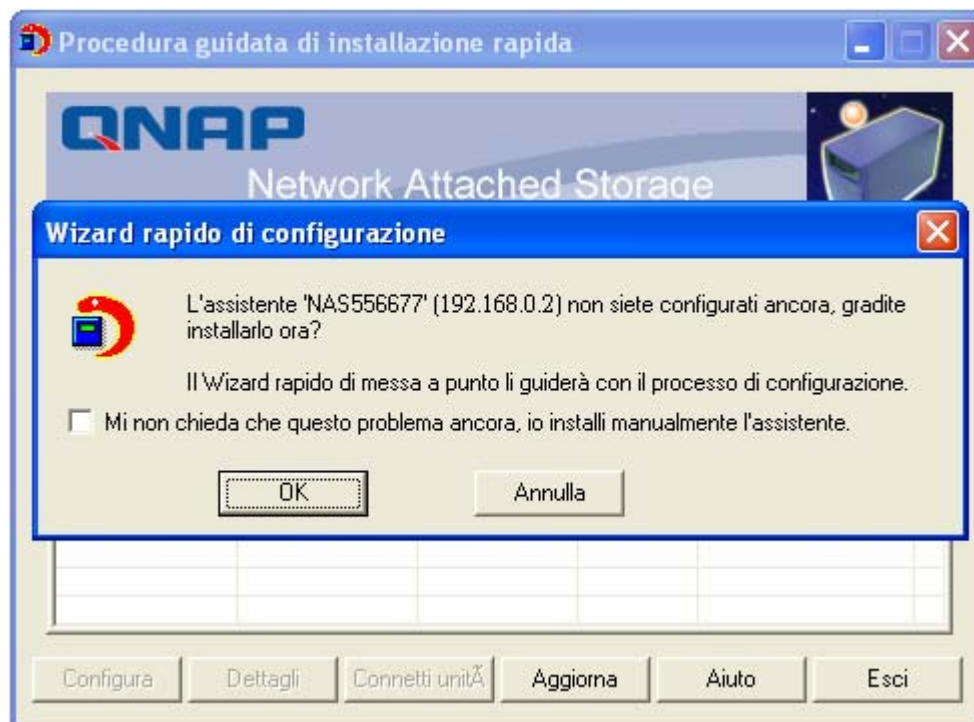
Procedura guidata di installazione rapida

QNAP

Network Attached Storage

Wizard rapido di configurazione

L'assistente 'NAS556677' (192.168.0.2) non siete configurati ancora, gradite installarlo ora?

Il Wizard rapido di messa a punto li guiderà con il processo di configurazione.

Mi non chieda che questo problema ancora, io installi manualmente l'assistente.

OK

Annulla

Configura

Dettagli

Connetti unitÃ

Aggiorna

Aiuto

Esci